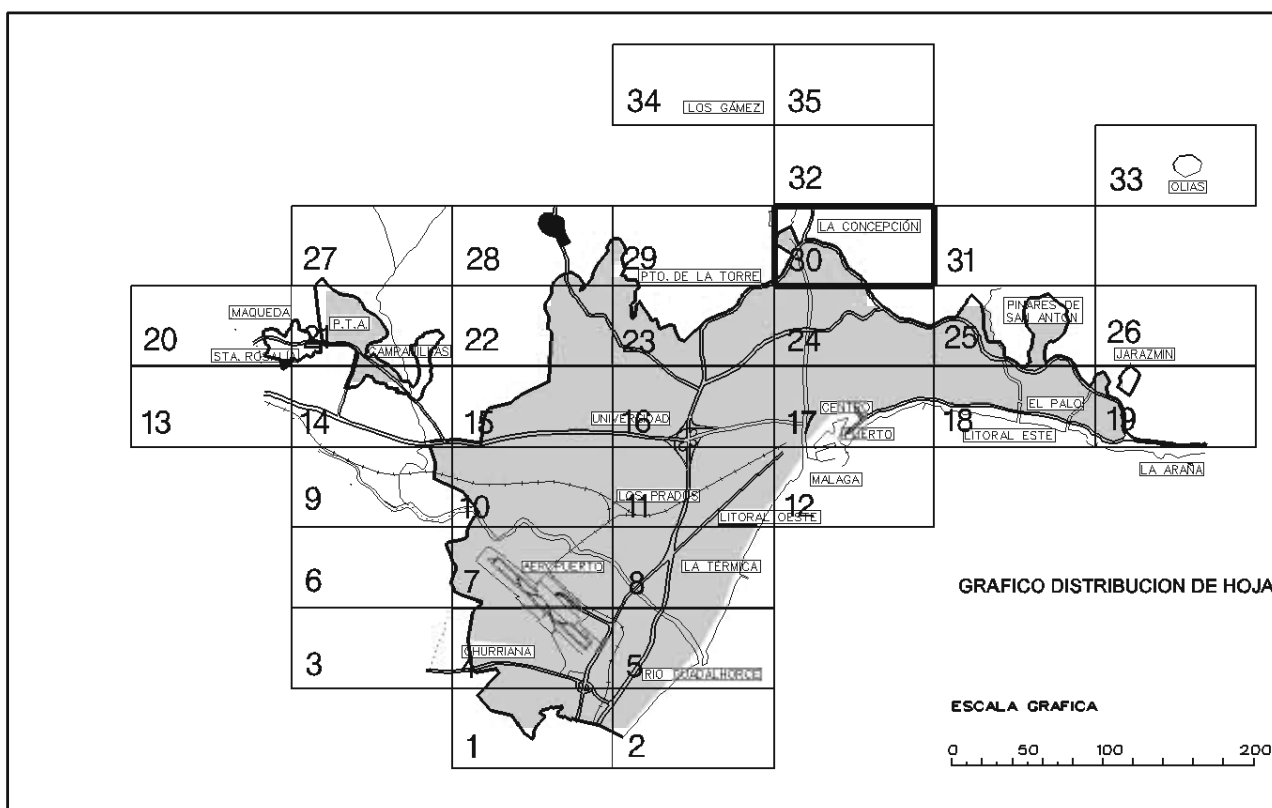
34 LOS GÁMEZ 35

32

33 OLIAS

27 28 29 PTO. DE LA TORRE 30 LA CONCEPCIÓN 31

MAQUEDA P.T.A. PINARES DE SAN ANTON

20 STA. ROSALIA 21 CAMPANILLAS 22 23 24 25 26 JARAZMIN

13 14 15 UNIVERSIDAD 16 17 CENTRO PUERTO 18 LITORAL ESTE EL PALO 19

LA ARAÑA

MALAGA

9 10 LOS PRADOS 11 LITORAL OESTE 12

6 AEROPUERTO 7 8 LA TERMICA

GRAFICO DISTRIBUCION DE HOJA

3 CHURRIANA 4 5 RIO GUADALHORCE

ESCALA GRAFICA

0 50 100 200

1 2